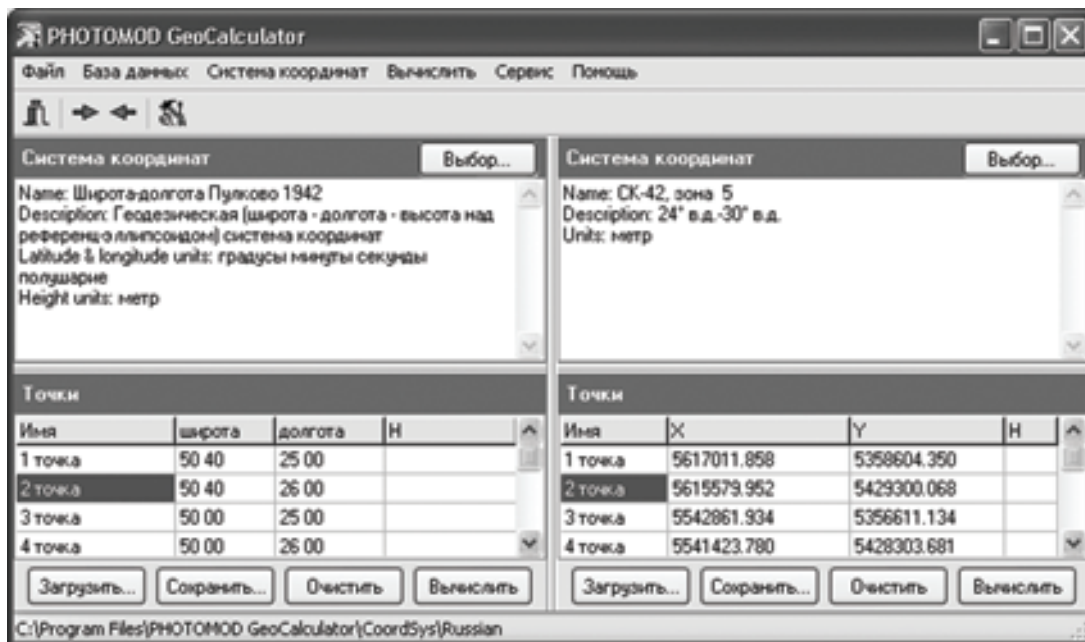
PHOTOMOD GeoCalculator

Файл База данных Система координат Вычислить Сервис Помощь

Система координат
Выбор...

Name: Широта-долгота Пулково 1942
Description: Геодезическая (широта - долгота - высота над референц-эллипсоидом) система координат
Latitude & longitude units: градусы минуты секунды полушарие
Height units: метр

Точки

| Имя | широта | долгота | H |
|---|---|---|---|
| 1 точка | 50 40 | 25 00 | |
| 2 точка | 50 40 | 26 00 | |
| 3 точка | 50 00 | 25 00 | |
| 4 точка | 50 00 | 26 00 | |

Загрузить... Сохранить... Очистить Вычислить

Система координат
Выбор...

Name: СК-42, зона 5
Description: 24° в.д.-30° в.д.
Units: метр

Точки

| Имя | X | Y | H |
|---|---|---|---|
| 1 точка | 5617011.858 | 5358604.350 | |
| 2 точка | 5615579.952 | 5429300.068 | |
| 3 точка | 5542861.934 | 5356611.134 | |
| 4 точка | 5541423.780 | 5428303.681 | |

Загрузить... Сохранить... Очистить Вычислить

C:\Program Files\PHOTOMOD GeoCalculator\CoordSys\Russian